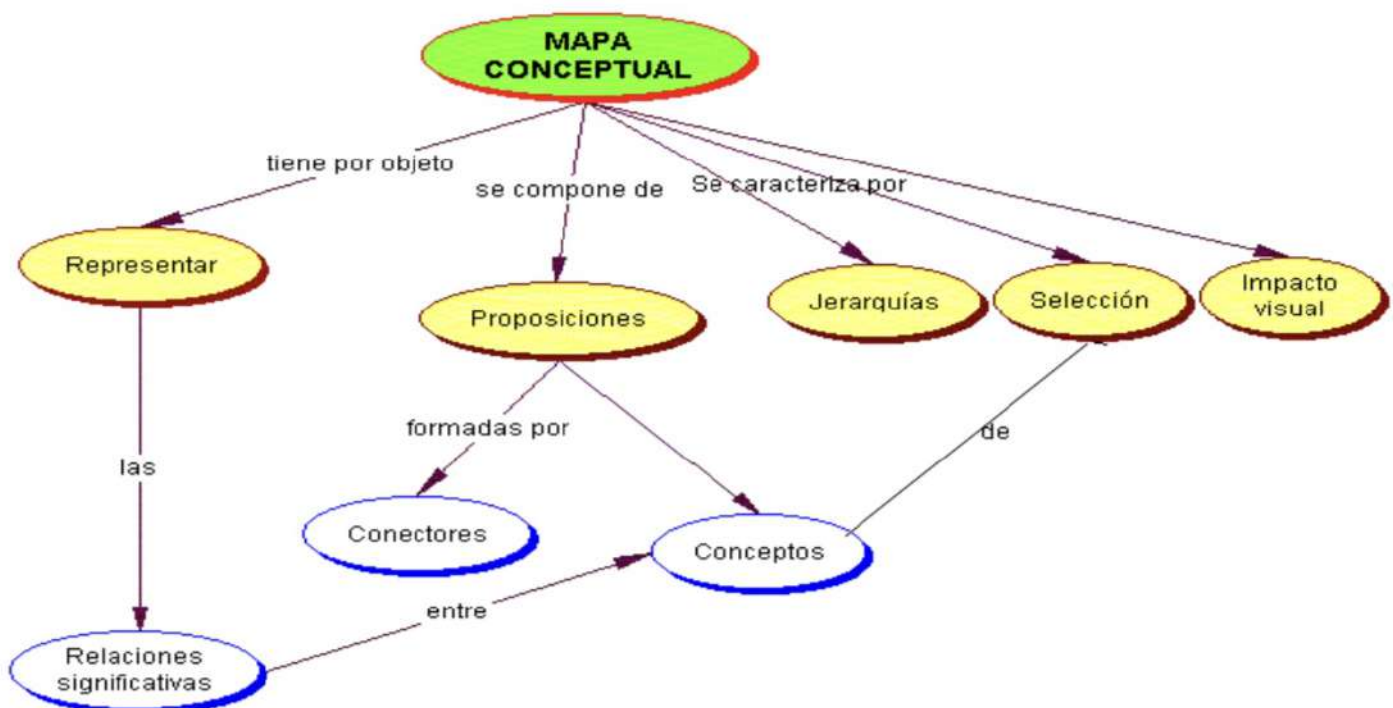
MAPA CONCEPTUAL

tiene por objeto

se compone de

Se caracteriza por

Representar

Proposiciones

Jerarquías

Selección

Impacto visual

formadas por

de

las

Conectores

Conceptos

entre

Relaciones significativas